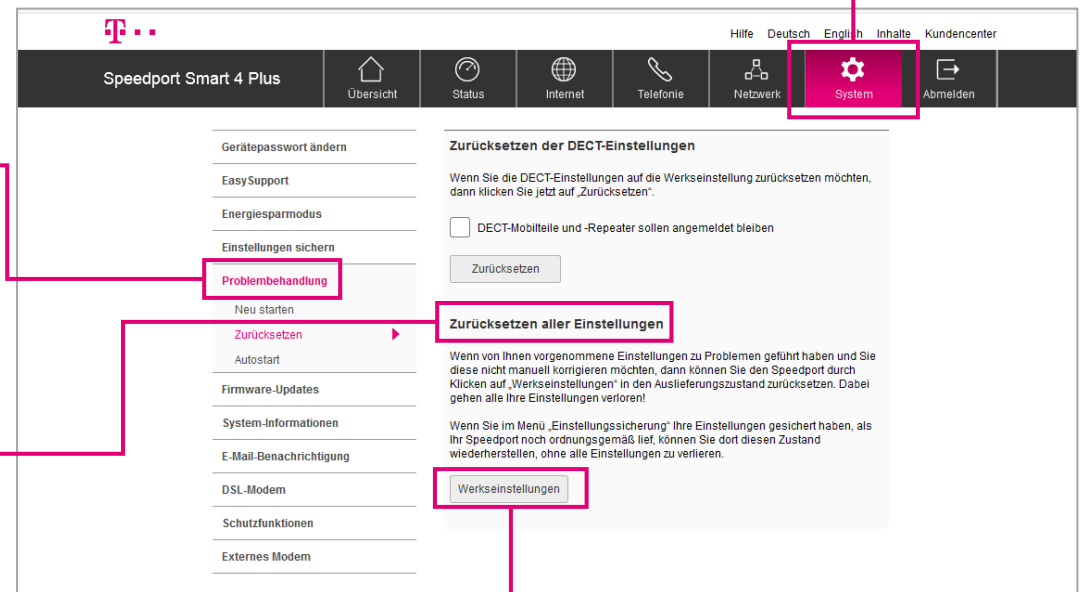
T · ·

Hilfe Deutsch English Inhalte Kundencenter

Speedport Smart 4 Plus

Übersicht Status Internet Telefonie Netzwerk System Abmelden

Gerätepasswort ändern
EasySupport
Energiesparmodus
Einstellungen sichern
Problembehandlung
Neu starten
Zurücksetzen
Autostart
Firmware-Updates
System-Informationen
E-Mail-Benachrichtigung
DSL-Modem
Schutzfunktionen
Externes Modem

Zurücksetzen der DECT-Einstellungen

Wenn Sie die DECT-Einstellungen auf die Werkseinstellung zurücksetzen möchten, dann klicken Sie jetzt auf „Zurücksetzen“.

DECT-Mobilteile und -Repeater sollen angemeldet bleiben

Zurücksetzen

Zurücksetzen aller Einstellungen

Wenn von Ihnen vorgenommene Einstellungen zu Problemen geführt haben und Sie diese nicht manuell korrigieren möchten, dann können Sie den Speedport durch Klicken auf „Werkseinstellungen“ in den Auslieferungszustand zurücksetzen. Dabei gehen alle Ihre Einstellungen verloren!

Wenn Sie im Menü „Einstellungssicherung“ Ihre Einstellungen gesichert haben, als Ihr Speedport noch ordnungsgemäß lief, können Sie dort diesen Zustand wiederherstellen, ohne alle Einstellungen zu verlieren.

Werkseinstellungen